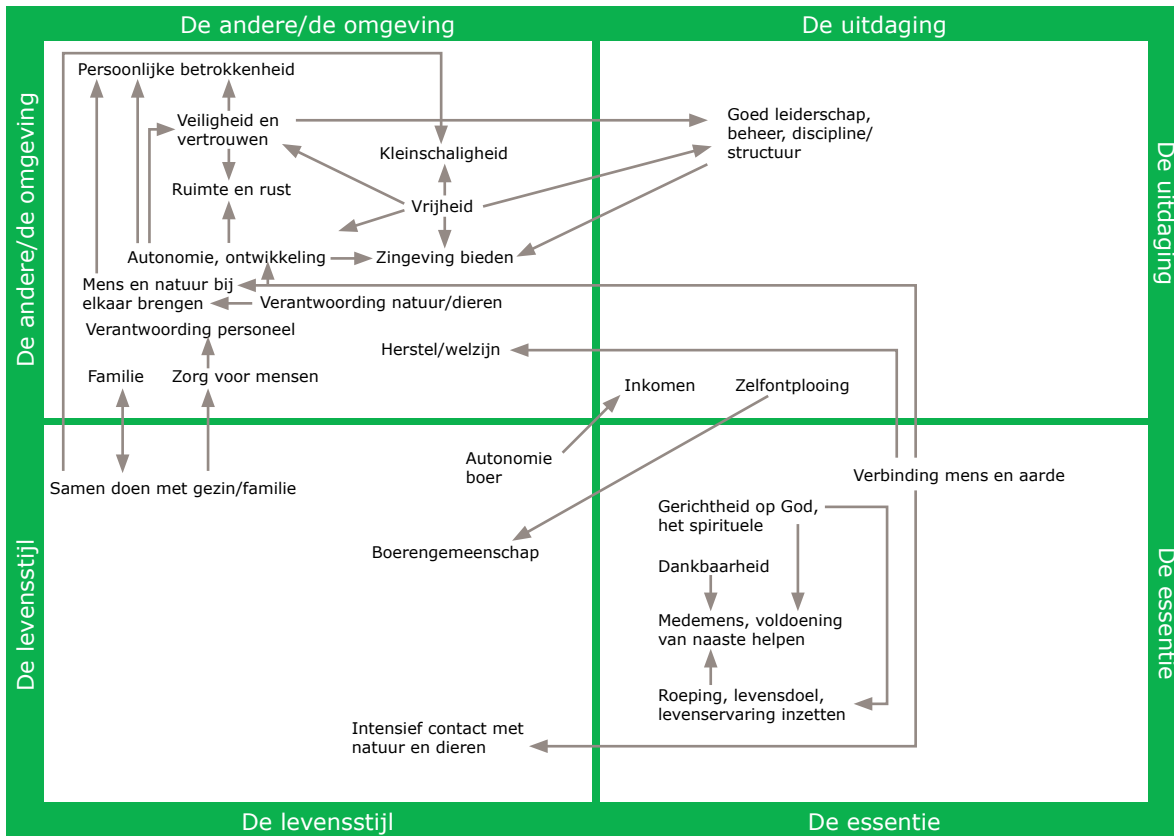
De andere/de omgeving

De uitdaging

De andere/de omgeving

De uitdaging

Persoonlijke betrokkenheid

Veiligheid en vertrouwen

Goed leiderschap, beheer, discipline/ structuur

Kleinschaligheid

Ruimte en rust

Vrijheid

Autonomie, ontwikkeling

Zingeving bieden

Mens en natuur bij elkaar brengen

Verantwoording natuur/dieren

Verantwoording personeel

Herstel/welzijn

Familie

Zorg voor mensen

Inkomen

Zelfontplooiing

Autonomie boer

Verbinding mens en aarde

Samen doen met gezin/familie

Gerichtheid op God, het spirituele

Boerengemeenschap

Dankbaarheid

Medemens, voldoening van naaste helpen

Roeping, levensdoel, levenservaring inzetten

Intensief contact met natuur en dieren

De levensstijl

De essentie

De levensstijl

De essentie